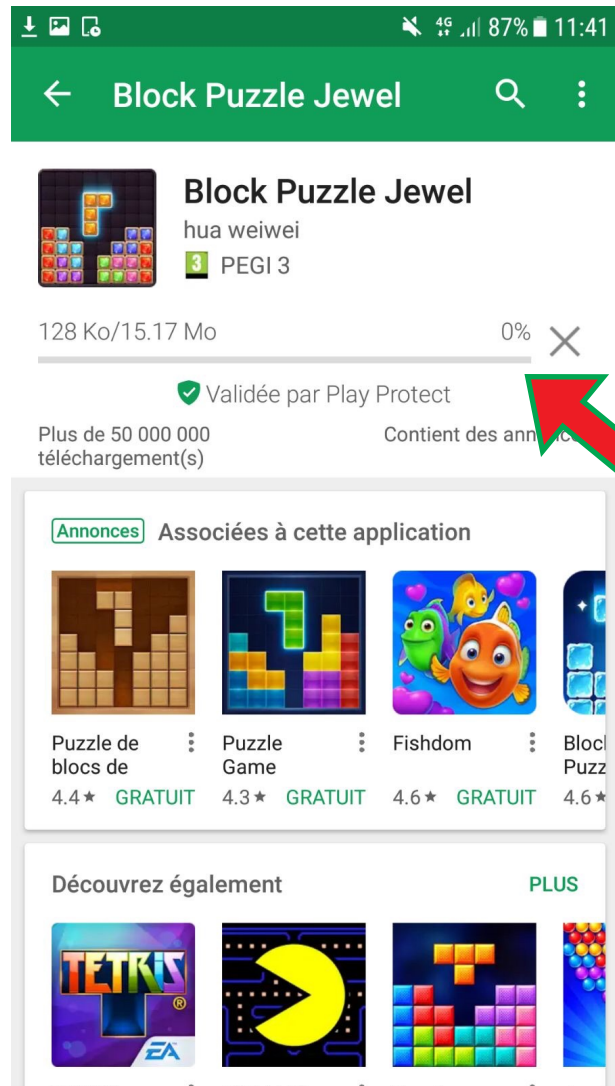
4G 87% 11:41

Block Puzzle Jewel

Block Puzzle Jewel
hua weiwei
3 PEGI 3

128 Ko/15.17 Mo 0%

Validée par Play Protect

Plus de 50 000 000 téléchargement(s)

Contient des ann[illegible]

Annonces Associées à cette application

Puzzle de blocs de
4.4★ GRATUIT

Puzzle Game
4.3★ GRATUIT

Fishdom
4.6★ GRATUIT

Block Puzz
4.6★

Découvrez également PLUS

TETRIS
EA